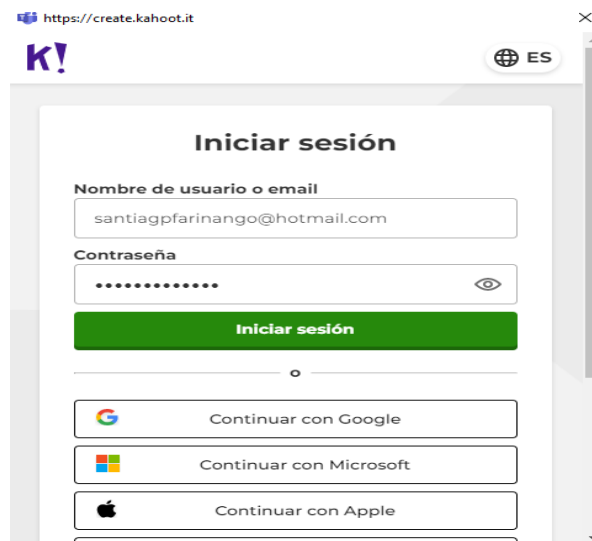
https://create.kahoot.it

K!

ES

Iniciar sesión

Nombre de usuario o email

santiagpfarinango@hotmail.com

Contraseña

•••••••••••••

Iniciar sesión

o

Continuar con Google

Continuar con Microsoft

Continuar con Apple